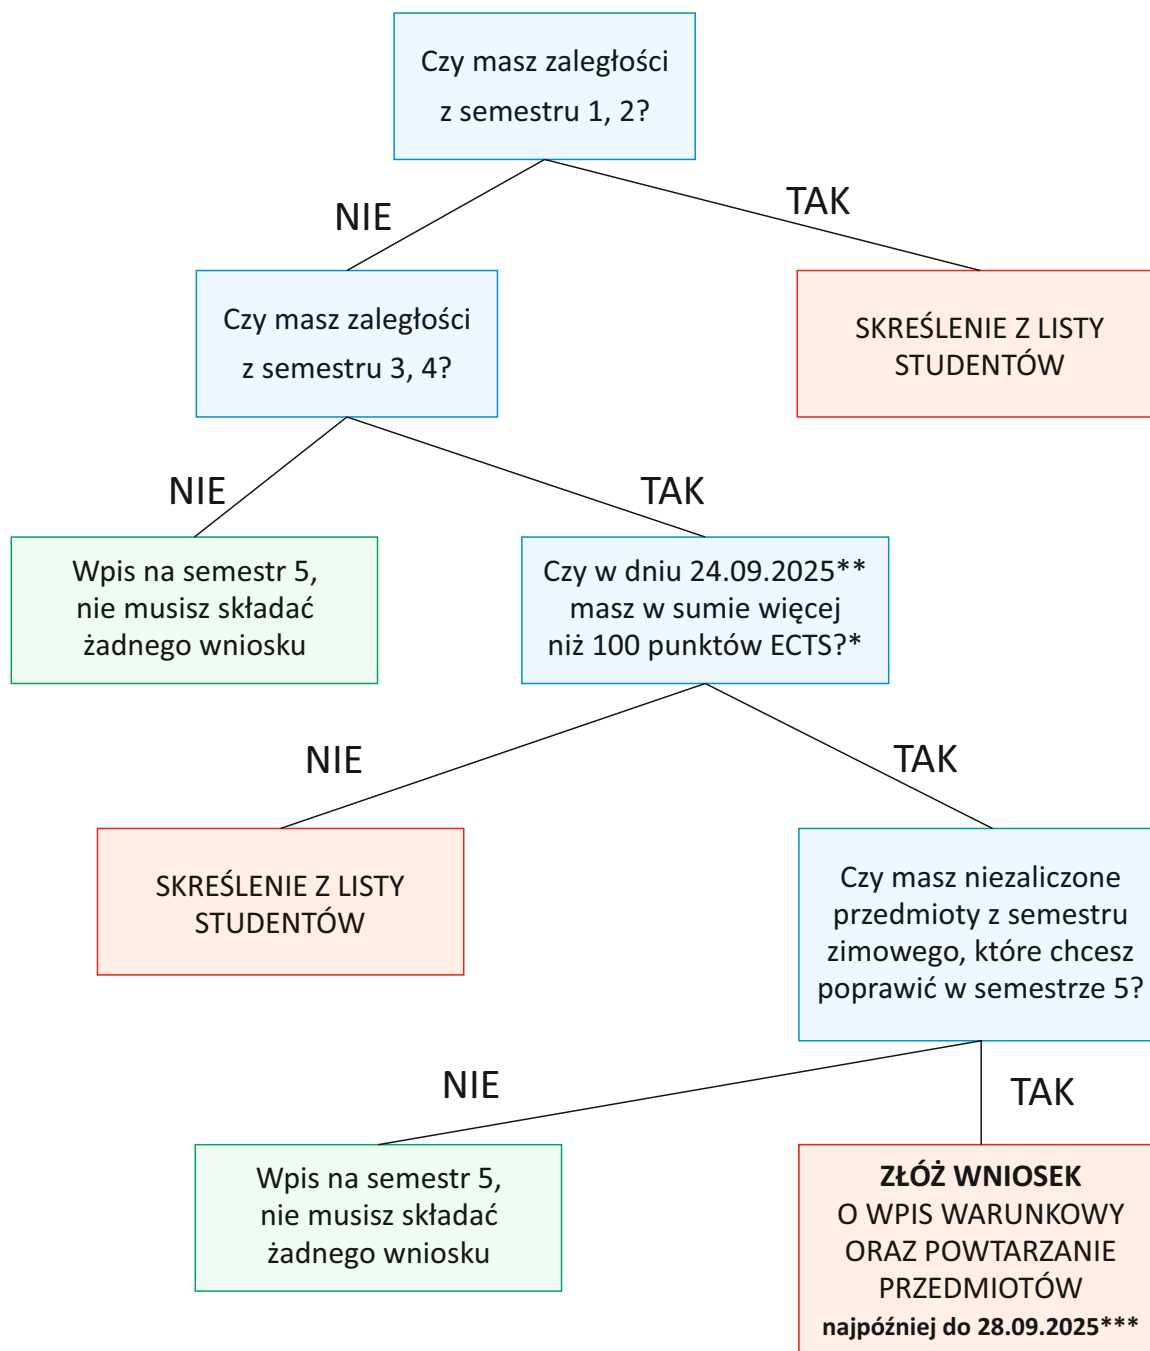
Czy masz zaległości z semestru 1, 2?

NIE

TAK

Czy masz zaległości z semestru 3, 4?

SKREŚLENIE Z LISTY STUDENTÓW

NIE

TAK

Wpis na semestr 5, nie musisz składać żadnego wniosku

Czy w dniu 24.09.2025** masz w sumie więcej niż 100 punktów ECTS?*

NIE

TAK

SKREŚLENIE Z LISTY STUDENTÓW

Czy masz niezaliczone przedmioty z semestru zimowego, które chcesz poprawić w semestrze 5?

NIE

TAK

Wpis na semestr 5, nie musisz składać żadnego wniosku

**ZŁÓŻ WNIOSEK**
O WPIS WARUNKOWY ORAZ POWTARZANIE PRZEDMIOTÓW
**najpóźniej do 28.09.2025*****